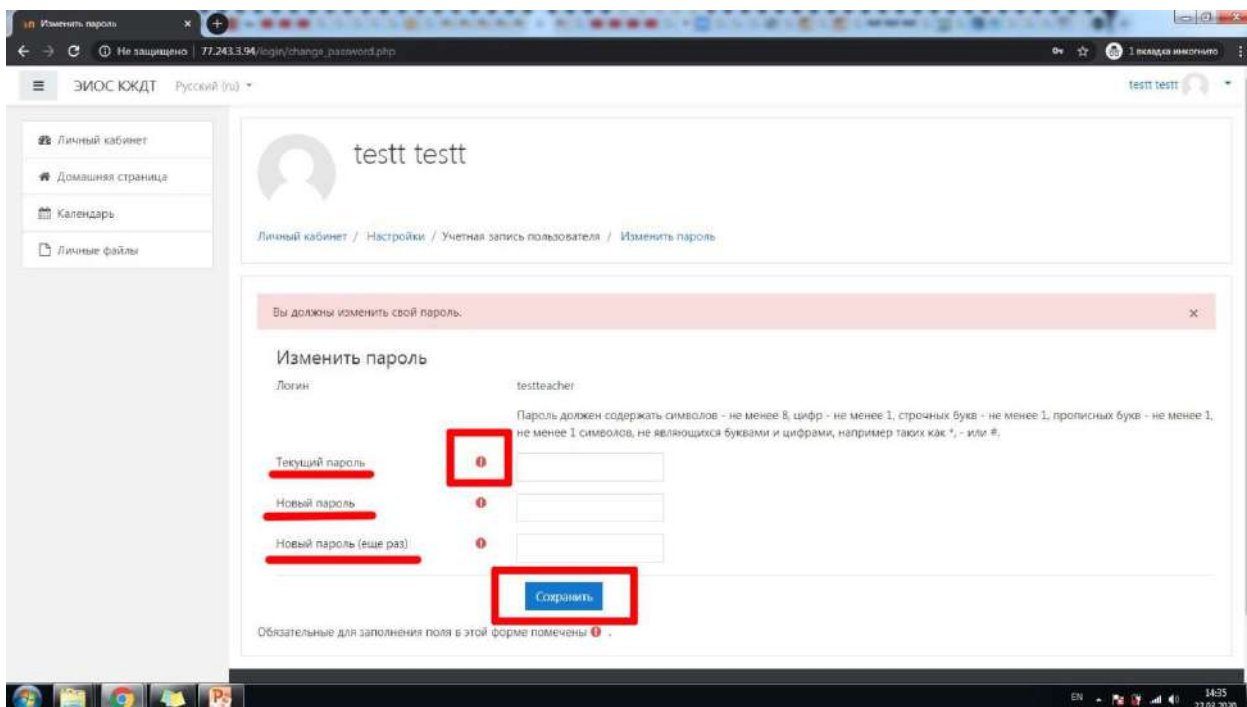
Изменить пароль

Не защищено | 77.243.3.94/login/change_password.php

1 вкладка инкогнито

ЭИОС КЖДТ Русский (ru)

testt testt

Личный кабинет

Домашняя страница

Календарь

Личные файлы

testt testt

Личный кабинет / Настройки / Учетная запись пользователя / Изменить пароль

Вы должны изменить свой пароль.

Изменить пароль

Логин testteacher

Пароль должен содержать символов - не менее 8, цифр - не менее 1, строчных букв - не менее 1, прописных букв - не менее 1, не менее 1 символов, не являющихся буквами и цифрами, например таких как *, - или #.

Текущий пароль

Новый пароль

Новый пароль (еще раз)

Сохранить

Обязательные для заполнения поля в этой форме помечены .

EN 14:35 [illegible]